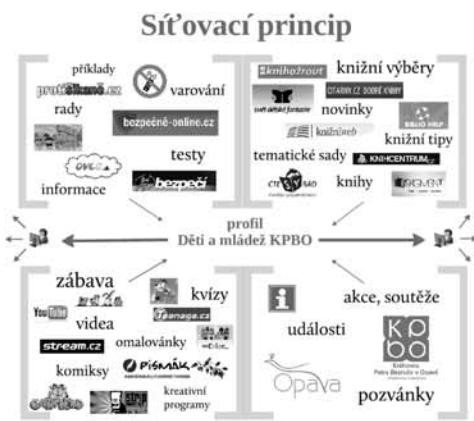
Síťovací princip

příklady
protišikaně.cz
varování
rady
bezpečně-online.cz
testy
OVCE
informace
bezpečí

knihožrout
knižní výběry
svět dětské fantazie
ČTENÁŘ.CZ DOBRÉ KNIHY
novinky
BIBLIO HELP
knižní tipy
knihweb
tematické sady
KNIHCENTRUM.cz
knihy
ČTE SE NÁS

profil
Děti a mládež KPBO

zábava
kvízy
YouTube
videa
managa.cz
omalovánky
stream.cz
PÍSMÁK
komiksy
kreativní programy

akce, soutěže
události
KPBO
Knihovna Petra Bezruče v Opavě
Opava
pozvánky